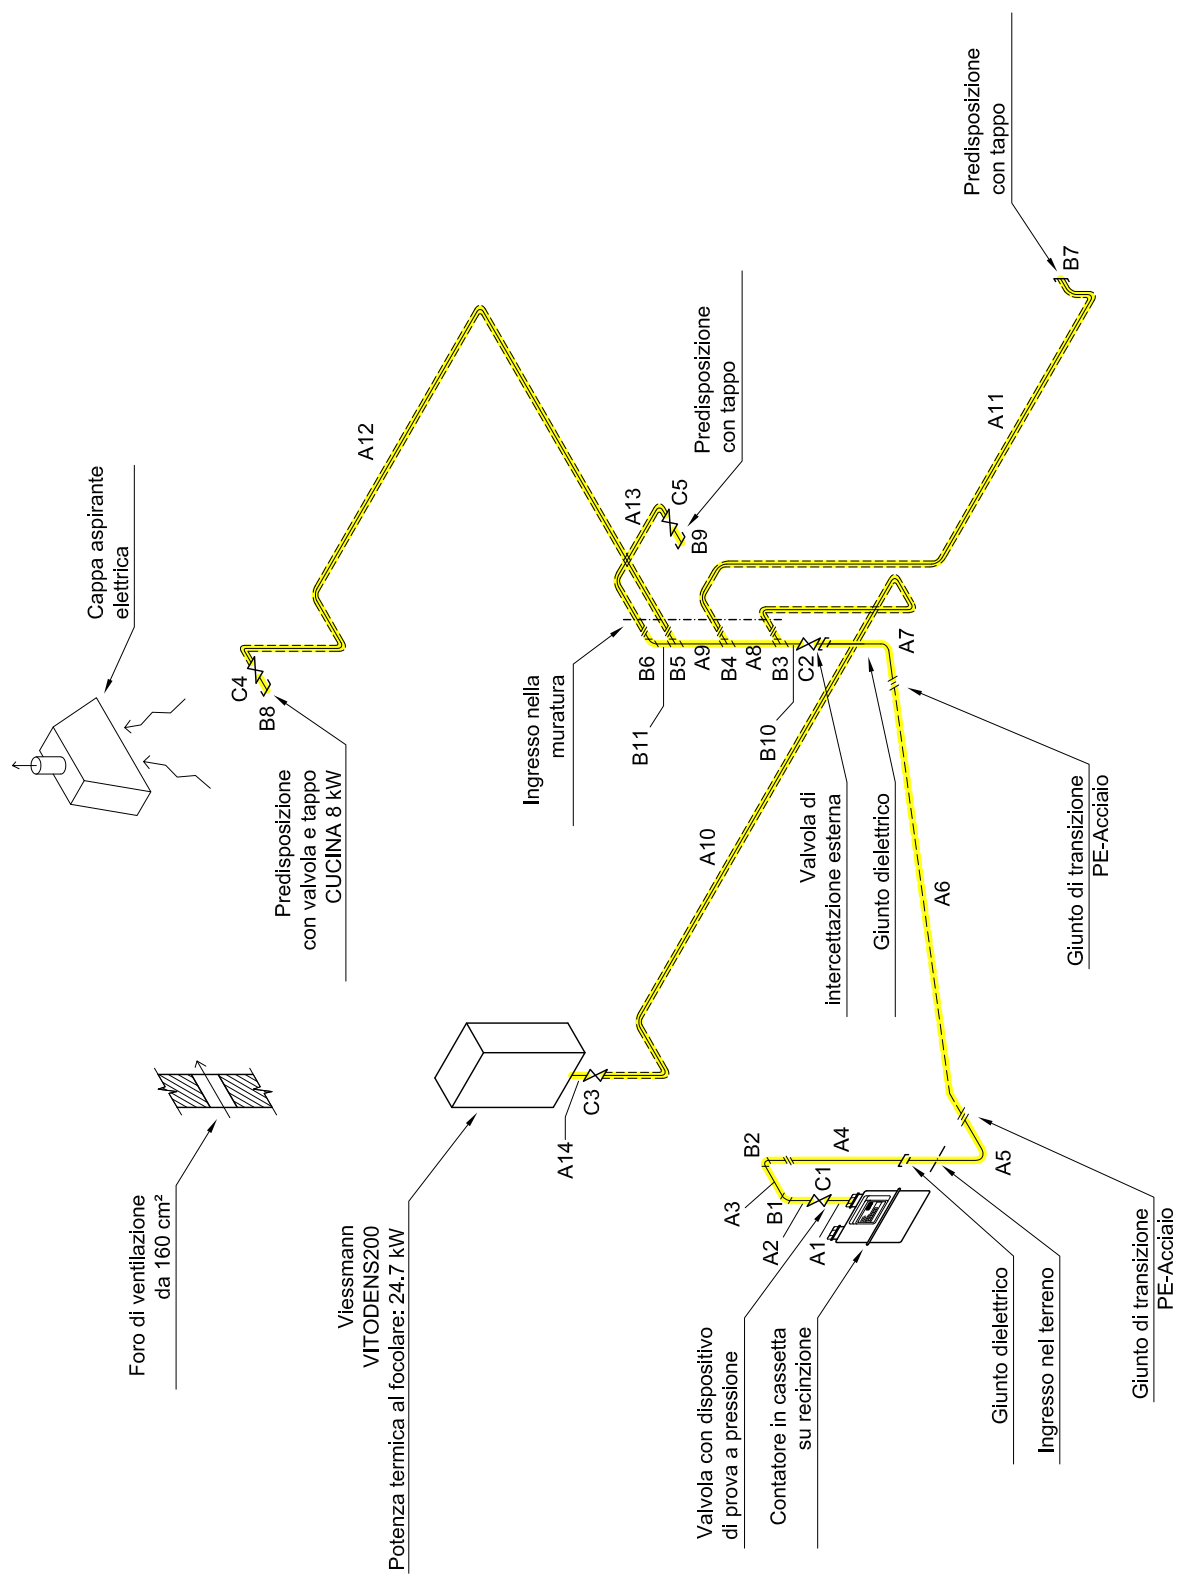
Predisposizione con tappo

B7

A11

Predisposizione con tappo

A12

C5

A13

B9

Cappa aspirante elettrica

C4

B8

Ingresso nella muratura

B6 B5 A9 B4 A8 B3 C2

A7

B11

B10

Predisposizione con valvola e tappo CUCINA 8 kW

A10

Valvola di intercettazione esterna

Giunto dielettrico

A6

Giunto di transizione PE-Acciaio

Foro di ventilazione da 160 cm²

Viessmann VITODENS200 Potenza termica al focolare: 24.7 kW

C3

A14

B2

A4

A3

B1

C1

A2

A1

A5

Valvola con dispositivo di prova a pressione

Contatore in cassetta su recinzione

Giunto dielettrico

Ingresso nel terreno

Giunto di transizione PE-Acciaio